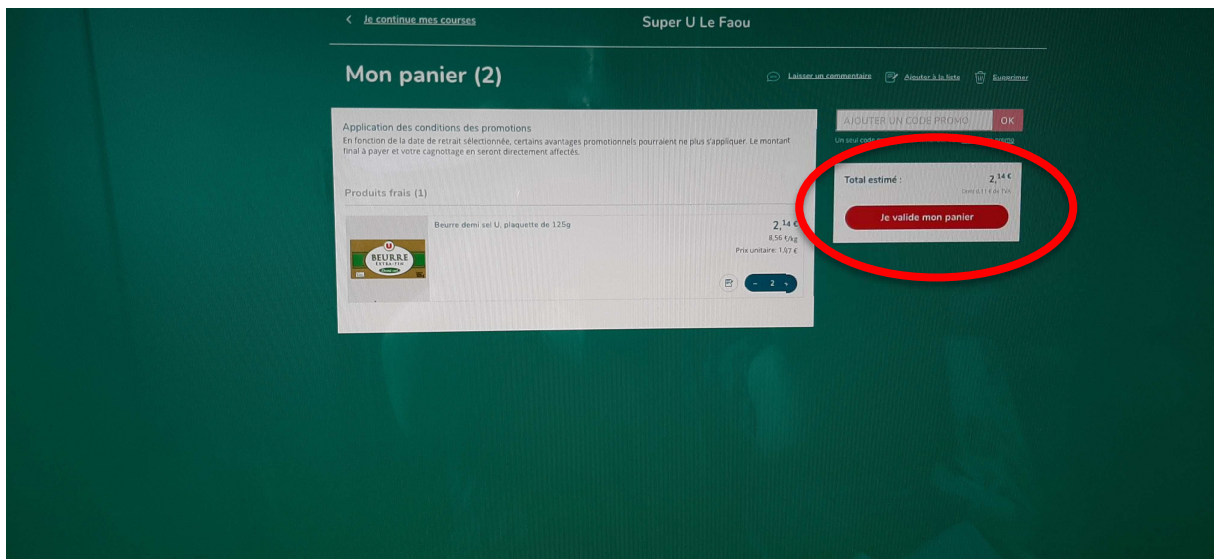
< Je continue mes courses

Super U Le Faou

Mon panier (2)

Laisser un commentaire   Ajouter à la liste   Supprimer

Application des conditions des promotions

En fonction de la date de retrait sélectionnée, certains avantages promotionnels pourraient ne plus s'appliquer. Le montant final à payer et votre cagnottage en seront directement affectés.

Produits frais (1)

U BEURRE EXTRA-FIN

Beurre demi sel U, plaquette de 125g

$2,^{14}$ €

8,56 €/kg

Prix unitaire: 1,07 €

- 2 +

AJOUTER UN CODE PROMO   OK

Un seul code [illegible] promo

Total estimé :

$2,^{14}$ €

Dont 0,11 € de TVA

Je valide mon panier